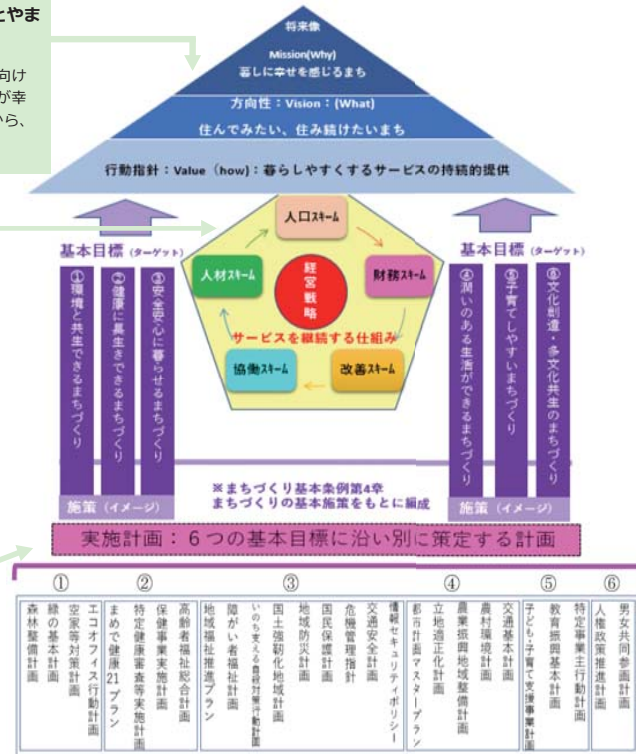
とやま

向け
が幸
から、

将来像
Mission(Why)
暮しに幸せを感じるまち

方向性：Vision：(What)
住んでみたい、住み続けたいまち

行動指針：Value（how)：暮らしやすくするサービスの持続的提供

基本目標（ターゲット）
①環境と共生できるまちづくり
②健康に長生きできるまちづくり
③安全安心に暮らせるまちづくり

人口スキーム
財務スキーム
改善スキーム
協働スキーム
人材スキーム
経営戦略
サービスを継続する仕組み

基本目標（ターゲット）
④潤いのある生活ができるまちづくり
⑤子育てしやすいまちづくり
⑥文化創造・多文化共生のまちづくり

施策（イメージ）
※まちづくり基本条例第4章
まちづくりの基本施策をもとに編成
施策（イメージ）

実施計画：６つの基本目標に沿い別に策定する計画

①
森林整備計画
緑の基本計画
空家等対策計画
エコオフィス行動計画

②
まめで健康21プラン
特定健康審査等実施計画
保健事業実施計画
高齢者福祉総合計画

③
地域福祉推進プラン
障がい者福祉計画
いのち支える自殺対策行動計画
国土強靭化地域計画
地域防災計画
国民保護計画
危機管理指針
交通安全計画
情報セキュリティポリシー
都市計画マスタープラン

④
立地適正化計画
農業振興地域整備計画
農村環境計画
交通基本計画

⑤
子ども・子育て支援事業計画
教育振興基本計画
特定事業主行動計画

⑥
人権政策推進計画
男女共同参画計画